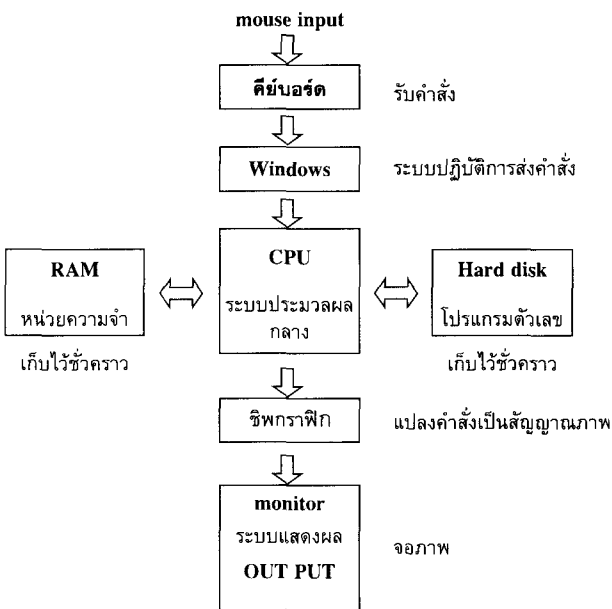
mouse input

คีย์บอร์ด

รับคำสั่ง

Windows

ระบบปฏิบัติการส่งคำสั่ง

RAM

หน่วยความจำ

เก็บไว้ชั่วคราว

CPU

ระบบประมวลผลกลาง

Hard disk

โปรแกรมตัวเลข

เก็บไว้ชั่วคราว

ชิพกราฟิก

แปลงคำสั่งเป็นสัญญาณภาพ

monitor

ระบบแสดงผล

OUT PUT

จอภาพ